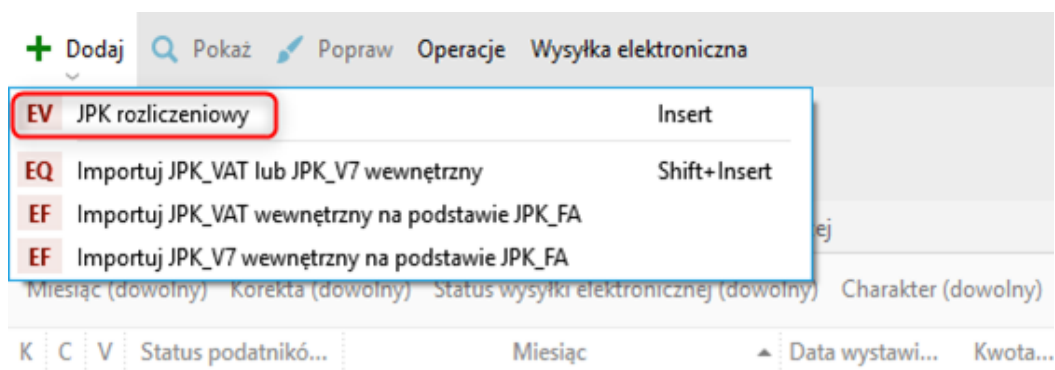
+ Dodaj Pokaż Popraw Operacje Wysyłka elektroniczna

EV JPK rozliczeniowy Insert

EQ Importuj JPK_VAT lub JPK_V7 wewnętrzny Shift+Insert

EF Importuj JPK_VAT wewnętrzny na podstawie JPK_FA

EF Importuj JPK_V7 wewnętrzny na podstawie JPK_FA

ej

Miesiąc (dowolny) Korekta (dowolny) Status wysyłki elektronicznej (dowolny) Charakter (dowolny)

K C V Status podatnikó... Miesiąc Data wystawi... Kwota...